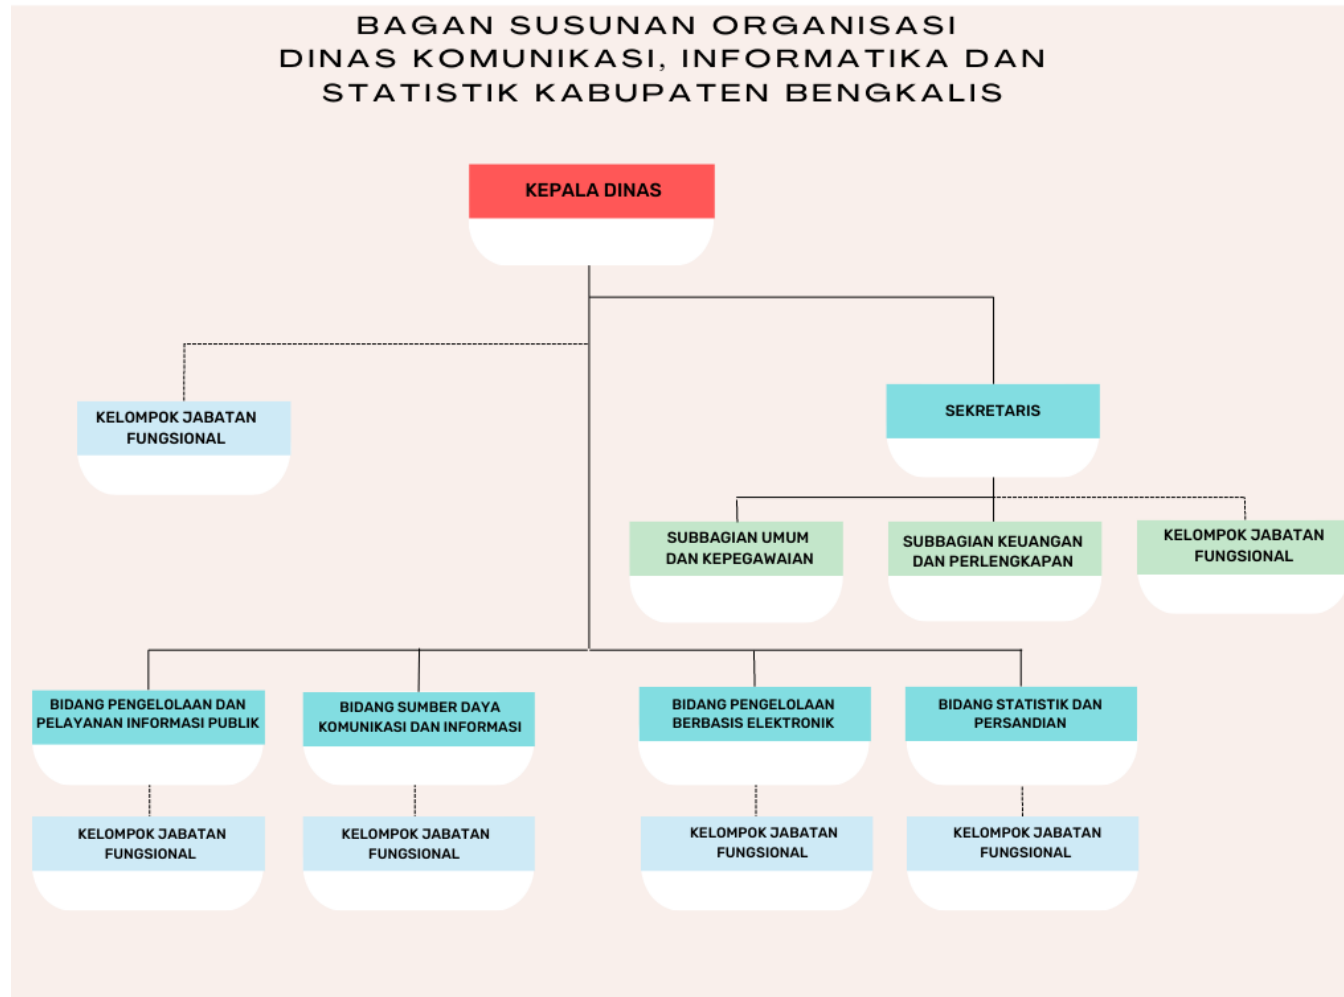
BAGAN SUSUNAN ORGANISASI DINAS KOMUNIKASI, INFORMATIKA DAN STATISTIK KABUPATEN BENGKALIS

KEPALA DINAS

KELOMPOK JABATAN FUNGSIONAL

SEKRETARIS

SUBBAGIAN UMUM DAN KEPEGAWAIAN

SUBBAGIAN KEUANGAN DAN PERLENGKAPAN

KELOMPOK JABATAN FUNGSIONAL

BIDANG PENGELOLAAN DAN PELAYANAN INFORMASI PUBLIK

BIDANG SUMBER DAYA KOMUNIKASI DAN INFORMASI

BIDANG PENGELOLAAN BERBASIS ELEKTRONIK

BIDANG STATISTIK DAN PERSANDIAN

KELOMPOK JABATAN FUNGSIONAL

KELOMPOK JABATAN FUNGSIONAL

KELOMPOK JABATAN FUNGSIONAL

KELOMPOK JABATAN FUNGSIONAL